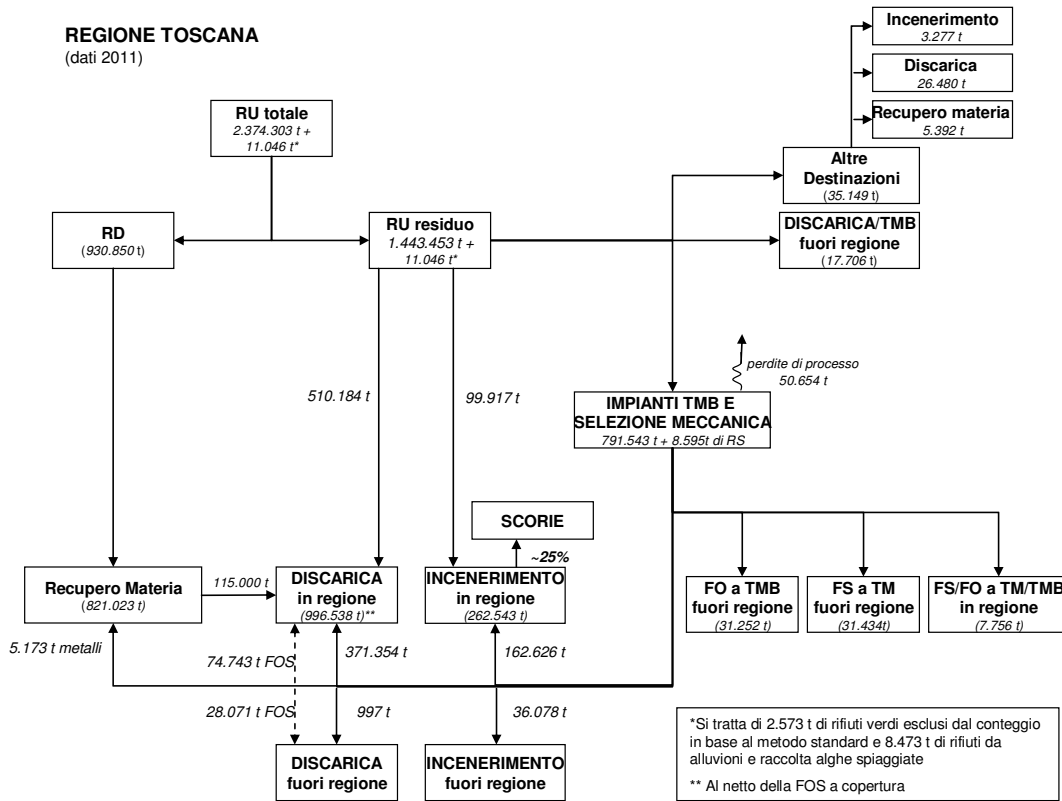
**REGIONE TOSCANA**
(dati 2011)

**RU totale**
2.374.303 t + 11.046 t*

**RD**
(930.850 t)

**RU residuo**
1.443.453 t + 11.046 t*

**Incenerimento**
3.277 t

**Discarica**
26.480 t

**Recupero materia**
5.392 t

**Altre Destinazioni**
(35.149 t)

**DISCARICA/TMB fuori regione**
(17.706 t)

perdite di processo
50.654 t

510.184 t

99.917 t

**IMPIANTI TMB E SELEZIONE MECCANICA**
791.543 t + 8.595t di RS

**SCORIE**

~25%

**Recupero Materia**
(821.023 t)

115.000 t

**DISCARICA in regione**
(996.538 t)**

**INCENERIMENTO in regione**
(262.543 t)

**FO a TMB fuori regione**
(31.252 t)

**FS a TM fuori regione**
(31.434t)

**FS/FO a TM/TMB in regione**
(7.756 t)

5.173 t metalli

74.743 t FOS

371.354 t

162.626 t

28.071 t FOS

997 t

36.078 t

**DISCARICA fuori regione**

**INCENERIMENTO fuori regione**

*Si tratta di 2.573 t di rifiuti verdi esclusi dal conteggio in base al metodo standard e 8.473 t di rifiuti da alluvioni e raccolta alghe spiaggiate

** Al netto della FOS a copertura